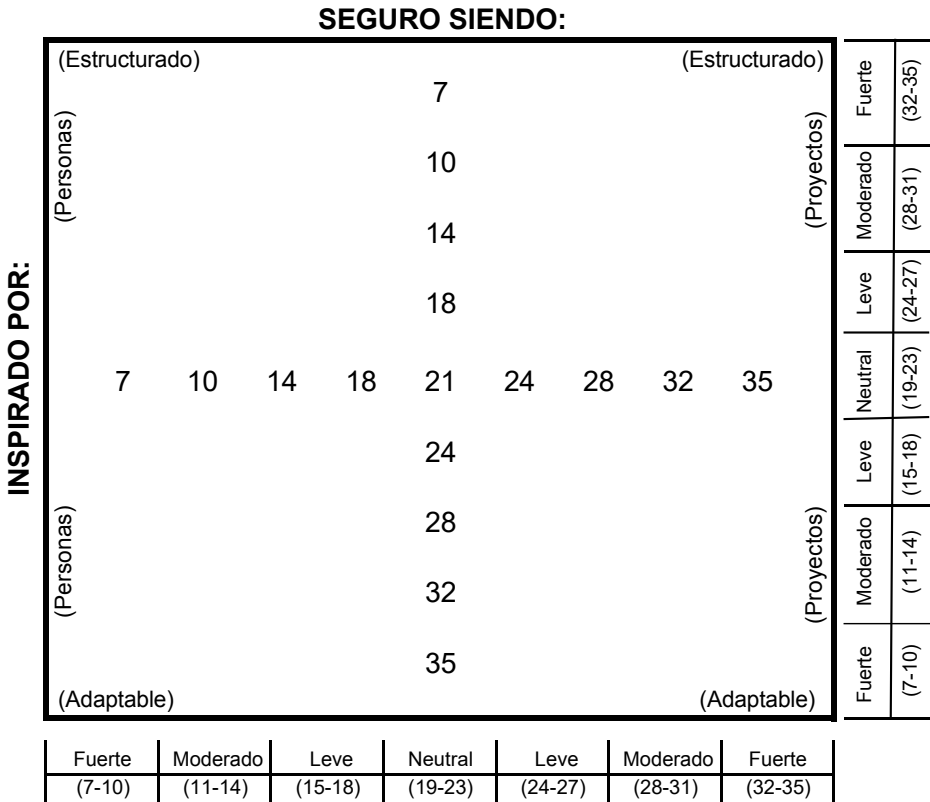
SEGURO SIENDO:

INSPIRADO POR:

(Estructurado)

(Estructurado)

(Personas)

(Proyectos)

7

10

14

18

7 10 14 18 21 24 28 32 35

24

28

32

35

(Personas)

(Proyectos)

(Adaptable)

(Adaptable)

| Fuerte | (32-35) |
|---|---|
| Moderado | (28-31) |
| Leve | (24-27) |
| Neutral | (19-23) |
| Leve | (15-18) |
| Moderado | (11-14) |
| Fuerte | (7-10) |

| Fuerte | Moderado | Leve | Neutral | Leve | Moderado | Fuerte |
|---|---|---|---|---|---|---|
| (7-10) | (11-14) | (15-18) | (19-23) | (24-27) | (28-31) | (32-35) |